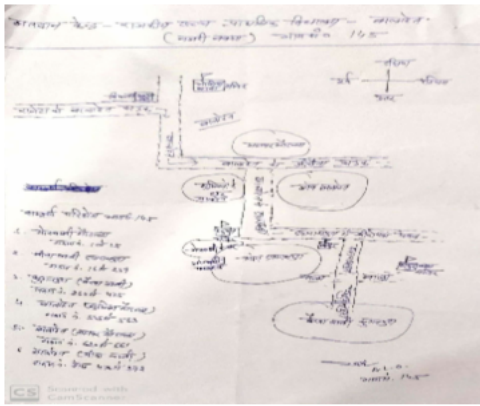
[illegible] केन्द्र - राजकीय उच्च माध्यमिक विद्यालय - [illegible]
([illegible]) भाग संख्या 165

उत्तर
पूर्व पश्चिम
दक्षिण

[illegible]

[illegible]

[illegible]

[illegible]

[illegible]

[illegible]

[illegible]

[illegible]

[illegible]

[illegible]

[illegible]

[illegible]

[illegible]

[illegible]

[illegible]

भाग संख्या 165

1. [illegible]
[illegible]

2. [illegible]
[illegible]

3. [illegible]
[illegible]

4. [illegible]
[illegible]

5. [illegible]
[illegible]

6. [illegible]
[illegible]

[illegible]
भाग सं. 165

CS Scanned with CamScanner